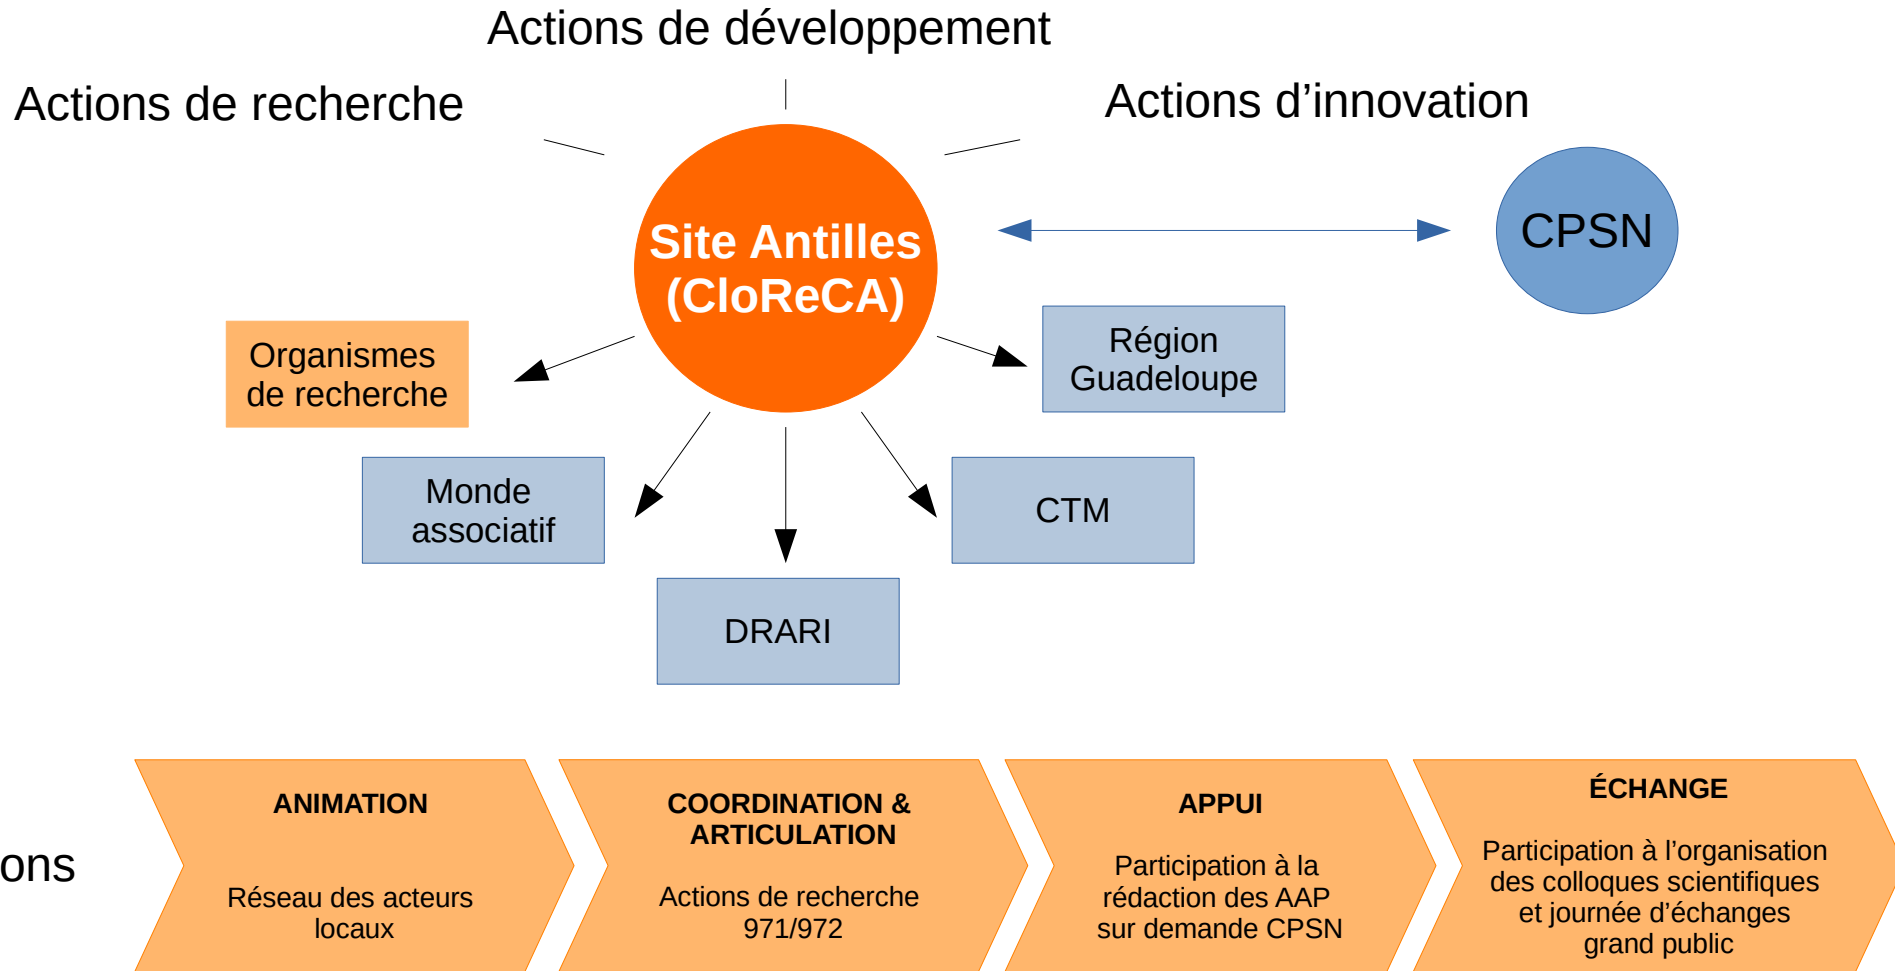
Actions de développement

Actions de recherche

Actions d’innovation

Site Antilles (CloReCA)

CPSN

Organismes de recherche

Région Guadeloupe

Monde associatif

CTM

DRARI

ons

ANIMATION

Réseau des acteurs locaux

COORDINATION & ARTICULATION

Actions de recherche 971/972

APPUI

Participation à la rédaction des AAP sur demande CPSN

ÉCHANGE

Participation à l’organisation des colloques scientifiques et journée d’échanges grand public